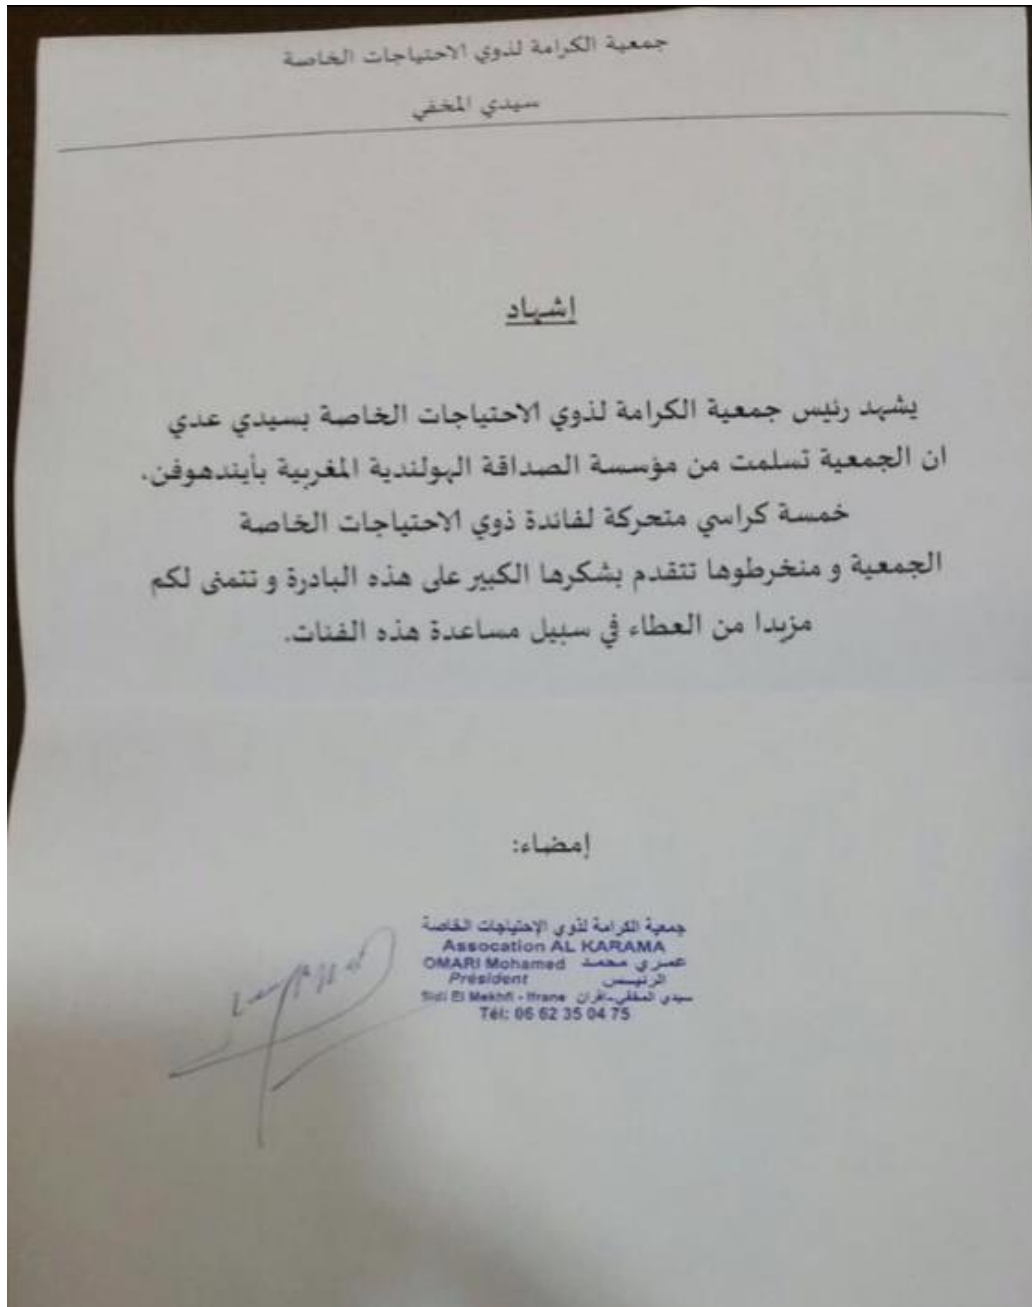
جمعية الكرامة لذوي الاحتياجات الخاصة

سيدي المخفي

إشهاد

يشهد رئيس جمعية الكرامة لذوي الاحتياجات الخاصة بسيدي عدي ان الجمعية تسلمت من مؤسسة الصداقة الهولندية المغربية بأيندهوفن. خمسة كراسي متحركة لفائدة ذوي الاحتياجات الخاصة الجمعية و منخرطوها تتقدم بشكرها الكبير على هذه البادرة و تتمنى لكم مزيدا من العطاء في سبيل مساعدة هذه الفئات.

إمضاء:

جمعية الكرامة لذوي الإحتياجات الخاصة
Assocation AL KARAMA
OMARI Mohamed عمري محمد
Président الرئيس
Sidi El Makhfi - Ifrane سيدي المخفي-افران
Tél: 06 62 35 04 75